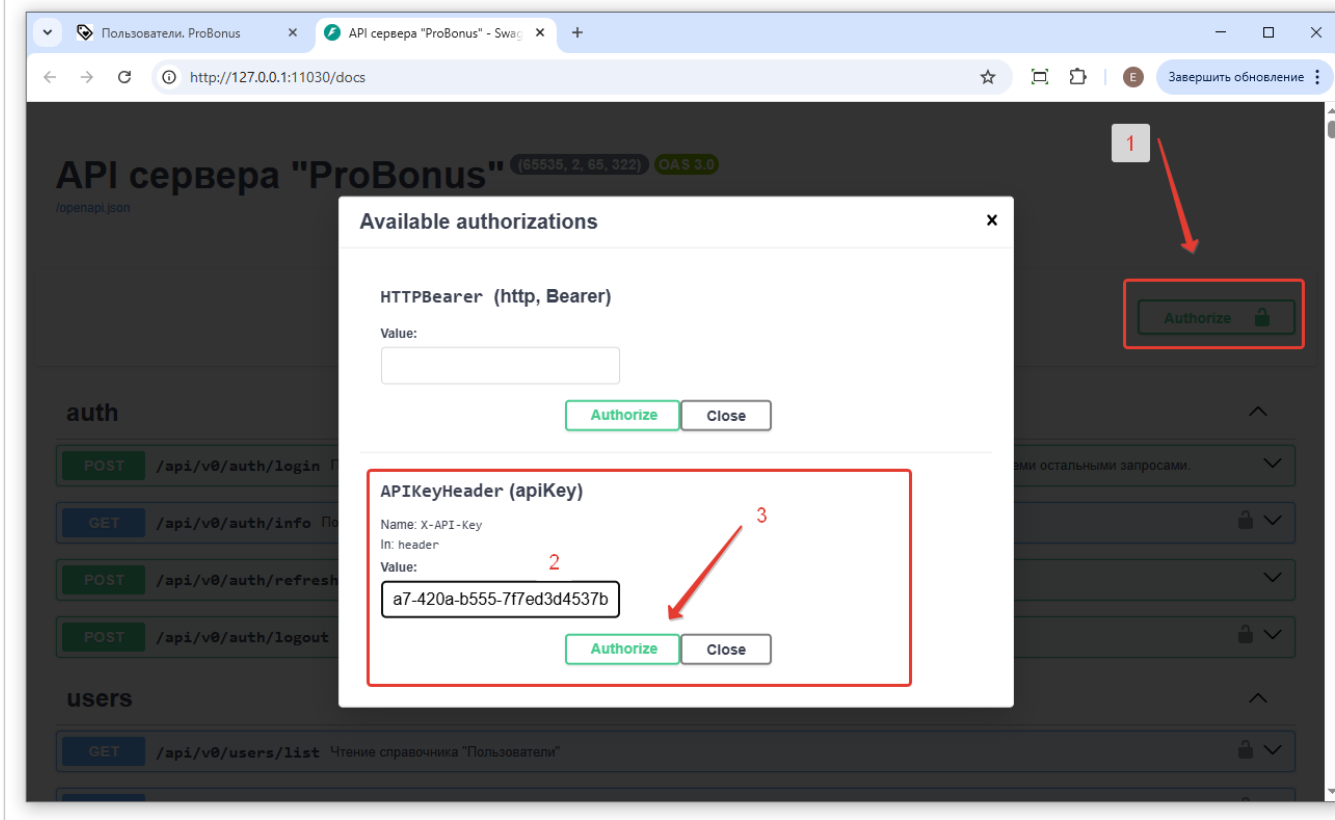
Пользователи. ProBonus
API сервера "ProBonus" - Swag
http://127.0.0.1:11030/docs
E
Завершить обновление

API сервера "ProBonus" (65535, 2, 65, 322) OAS 3.0
/openapi.json

1

Authorize

auth
POST /api/v0/auth/login
...ми остальными запросами.
GET /api/v0/auth/info По
POST /api/v0/auth/refresh
POST /api/v0/auth/logout

users
GET /api/v0/users/list Чтение справочника "Пользователи"

Available authorizations
×

HTTPBearer (http, Bearer)
Value:
Authorize
Close

APIKeyHeader (apiKey)
Name: X-API-Key
In: header
Value:
2
3
a7-420a-b555-7f7ed3d4537b
Authorize
Close